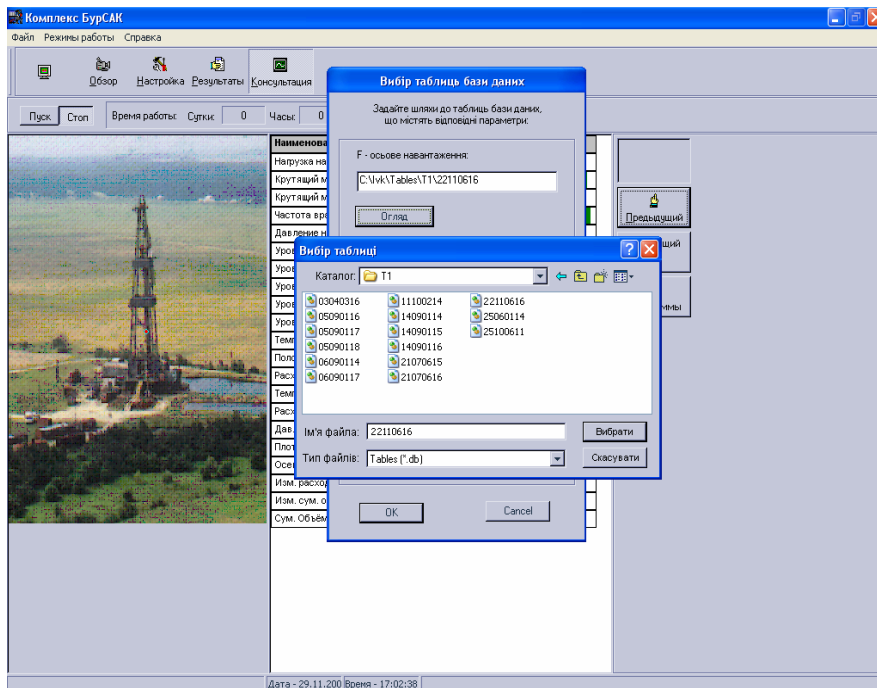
Комплекс БурСАК
Файл Режимы работы Справка
Обзор Настройка Результаты Консультация
Пуск Стоп Время работы: Сутки: 0 Часы: 0

Наименова
Нагрузка на
Крутящий м
Крутящий м
Частота вра
Давление н
Уров
Уров
Уров
Уров
Уров
Темп
Поло
Расх
Темп
Расх
Дав
Плот
Осе
Изм. расход
Изм. сум. о
Сум. Объём

Предыдущий
щий
ммы

Вибір таблиць бази даних
Задайте шляхи до таблиць бази даних, що містять відповідні параметри:
F - осьове навантаження:
C:\Ivk\Tables\T1\22110616
Огляд
OK
Cancel

Вибір таблиці
Каталог: T1
03040316
05090116
05090117
05090118
06090114
06090117
11100214
14090114
14090115
14090116
21070615
21070616
22110616
25060114
25100611
Ім'я файла: 22110616
Вибрати
Тип файлів: Tables (*.db)
Скасувати

Дата - 29.11.200 Время - 17:02:38